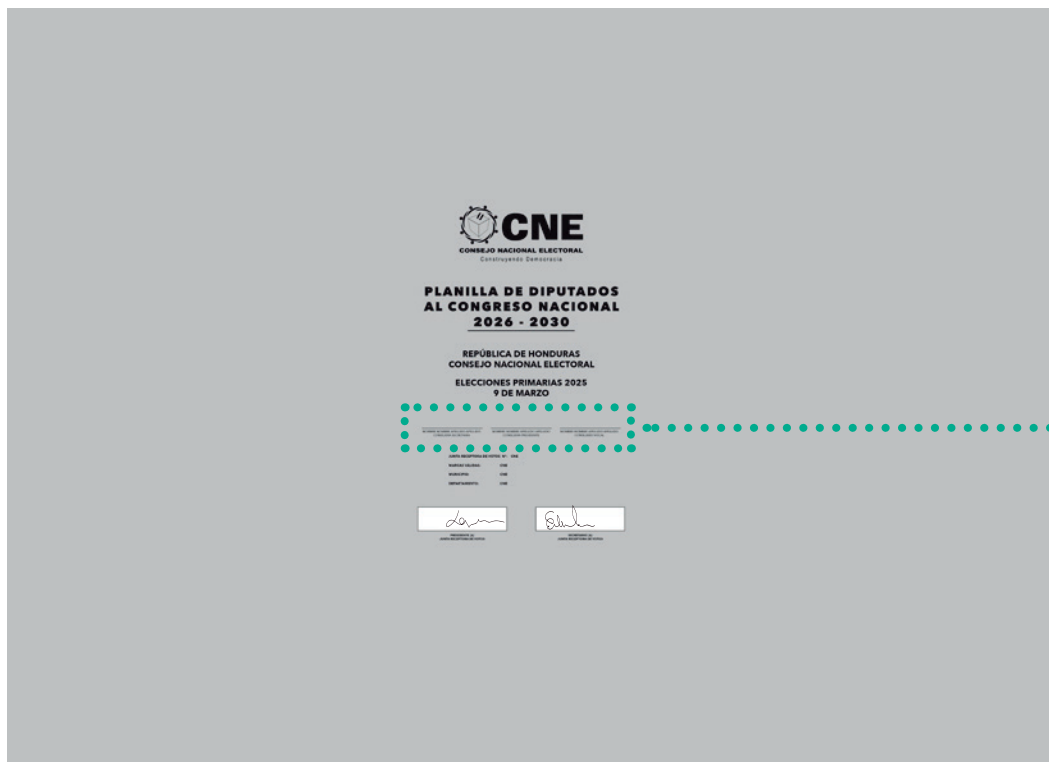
CNE
CONSEJO NACIONAL ELECTORAL
Construyendo Democracia

PLANILLA DE DIPUTADOS
AL CONGRESO NACIONAL
2026 - 2030

REPÚBLICA DE HONDURAS
CONSEJO NACIONAL ELECTORAL

ELECCIONES PRIMARIAS 2025
9 DE MARZO

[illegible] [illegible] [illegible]

JUNTA RECEPTORA DE VOTOS N° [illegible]
PARTIDO POLÍTICO: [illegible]
MUNICIPIO: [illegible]
DEPARTAMENTO: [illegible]

PRESIDENTE(A)
JUNTA RECEPTORA DE VOTOS

SECRETARIO(A)
JUNTA RECEPTORA DE VOTOS